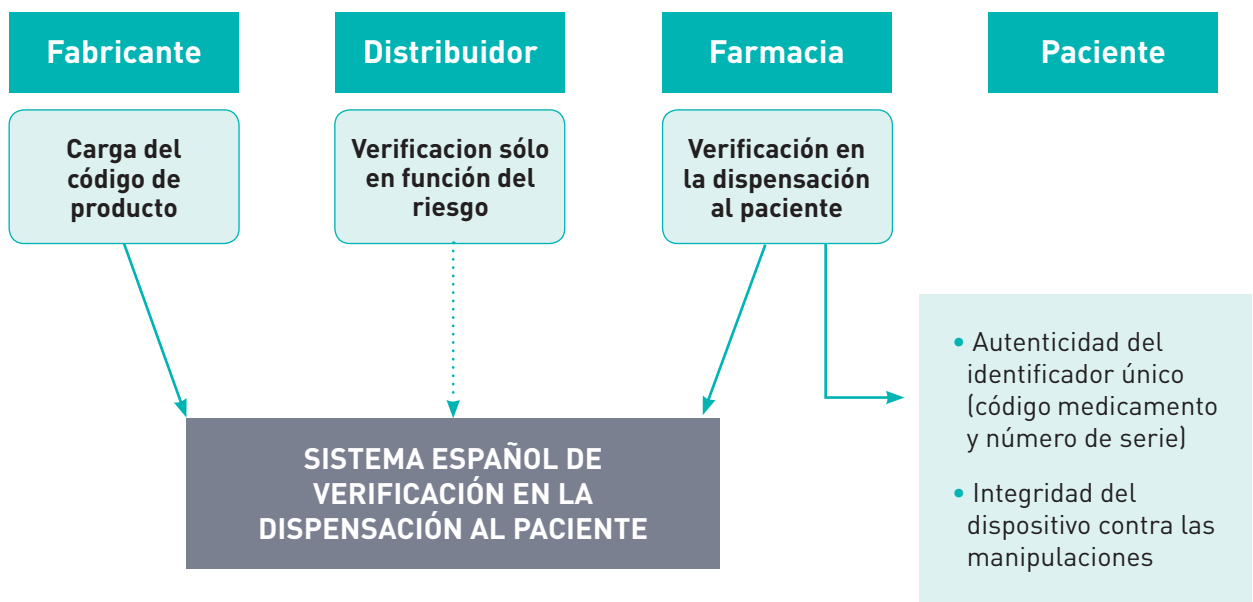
Fabricante

Distribuidor

Farmacia

Paciente

Carga del código de producto

Verificacion sólo en función del riesgo

Verificación en la dispensación al paciente

SISTEMA ESPAÑOL DE VERIFICACIÓN EN LA DISPENSACIÓN AL PACIENTE

• Autenticidad del identificador único (código medicamento y número de serie)

• Integridad del dispositivo contra las manipulaciones